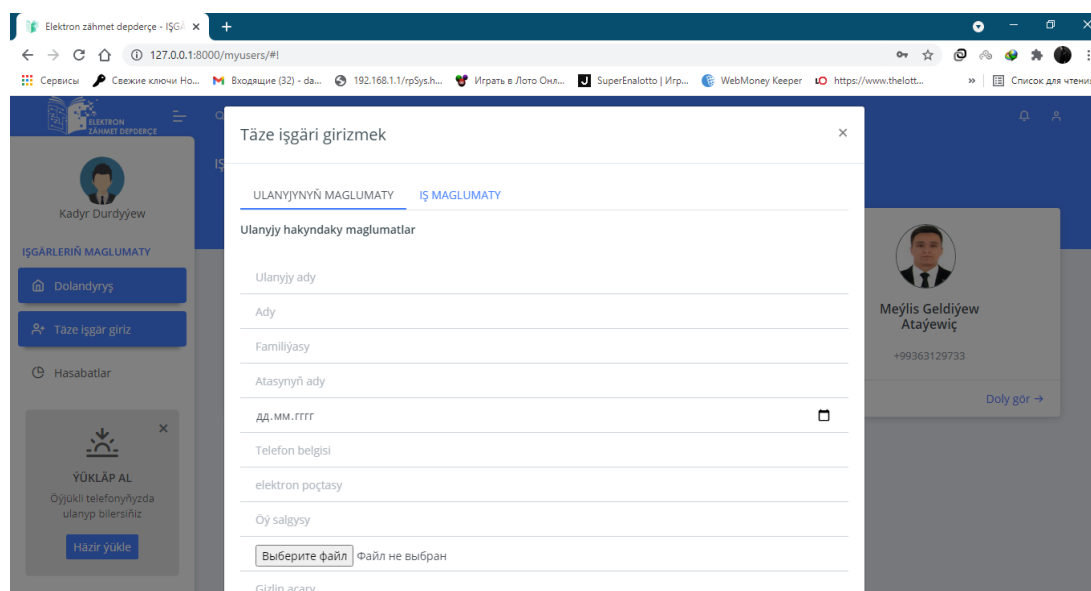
Elektron zähmet depderçe - IŞGÄ ×
+

127.0.0.1:8000/myusers/#!

Сервисы Свежие ключи Но... Входящие (32) - da... 192.168.1.1/rpSys.h... Играть в Лото Онл... SuperEnalotto | Игр... WebMoney Keeper https://www.thelott... » Список для чтения

ELEKTRON ZÄHMET DEPDERÇE

Kadyr Durdyýew

IŞGÄRLERIŇ MAGLUMATY

Dolandyryş

Täze işgär giriz

Hasabatlar

ÝÜKLÄP AL

Öýjükli telefonyňyzda ulanyp bilersiňiz

Häzir ýükle

Täze işgäri girizmek

ULANYJYNYŇ MAGLUMATY IŞ MAGLUMATY

Ulanyjy hakyndaky maglumatlar

Ulanyjy ady

Ady

Familiýasy

Atasynyň ady

дд.мм.гггг

Telefon belgisi

elektron poçtasy

Öý salgysy

Выберите файл Файл не выбран

Gizlin açary

Meýlis Geldiýew Ataýewiç

+99363129733

Doly gör →